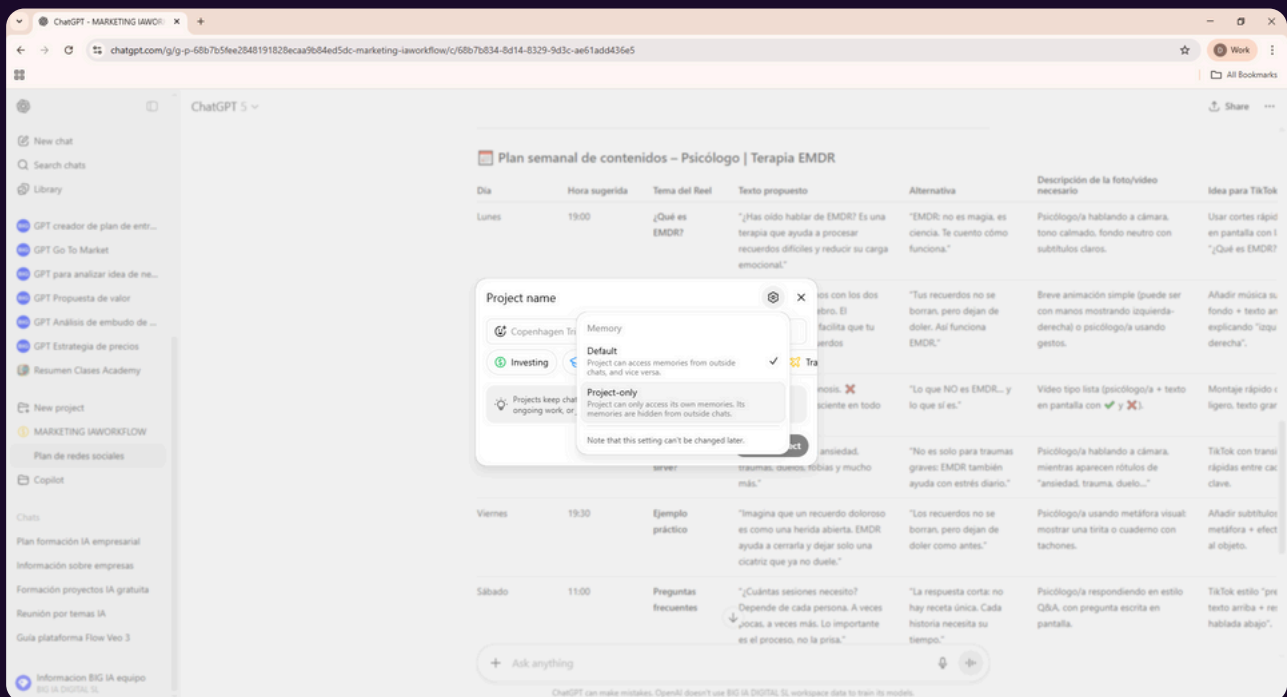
ChatGPT - MARKETING IAWORK ×
+
chatgpt.com/g/g-p-68b7b5fee2848191828ecaa9b84ed5dc-marketing-iaworkflow/c/68b7b834-8d14-8329-9d3c-ae61add436e5
Work
All Bookmarks

New chat
Search chats
Library
GPT creador de plan de entr...
GPT Go To Market
GPT para analizar idea de ne...
GPT Propuesta de valor
GPT Análisis de embudo de ...
GPT Estrategia de precios
Resumen Clases Academy
New project
MARKETING IAWORKFLOW
Plan de redes sociales
Copilot
Chats
Plan formación IA empresarial
Información sobre empresas
Formación proyectos IA gratuita
Reunión por temas IA
Guía plataforma Flow Veo 3
Informacion BIG IA equipo
BIG IA DIGITAL SL

ChatGPT 5
Share

Plan semanal de contenidos – Psicólogo | Terapia EMDR

| Día | Hora sugerida | Tema del Reel | Texto propuesto | Alternativa | Descripción de la foto/video necesario | Idea para TikTok |
|---|---|---|---|---|---|---|
| Lunes | 19:00 | ¿Qué es EMDR? | "¿Has oído hablar de EMDR? Es una terapia que ayuda a procesar recuerdos difíciles y reducir su carga emocional." | "EMDR: no es magia, es ciencia. Te cuento cómo funciona." | Psicólogo/a hablando a cámara, tono calmado, fondo neutro con subtítulos claros. | Usar cortes rápid en pantalla con l "¿Qué es EMDR? |
| | | | os con los dos ebro. El facilita que tu uerdos | "Tus recuerdos no se borran, pero dejan de doler. Así funciona EMDR." | Breve animación simple (puede ser con manos mostrando izquierda-derecha) o psicólogo/a usando gestos. | Añadir música su fondo + texto an explicando "izqu derecha". |
| | | | nosis. ❌ sciente en todo | "Lo que NO es EMDR... y lo que sí es." | Video tipo lista (psicólogo/a + texto en pantalla con ✔ y ❌). | Montaje rápido c ligero, texto gran |
| | | sirve? | ansiedad, traumas, duelos, fobias y mucho más." | "No es solo para traumas graves: EMDR también ayuda con estrés diario." | Psicólogo/a hablando a cámara, mientras aparecen rótulos de "ansiedad, trauma, duelo..." | TikTok con transi rápidas entre cad clave. |
| Viernes | 19:30 | Ejemplo práctico | "Imagina que un recuerdo doloroso es como una herida abierta. EMDR ayuda a cerrarla y dejar solo una cicatriz que ya no duele." | "Los recuerdos no se borran, pero dejan de doler como antes." | Psicólogo/a usando metáfora visual: mostrar una tirita o cuaderno con tachones. | Añadir subtítulos metáfora + efect al objeto. |
| Sábado | 11:00 | Preguntas frecuentes | "¿Cuántas sesiones necesito? Depende de cada persona. A veces pocas, a veces más. Lo importante es el proceso, no la prisa." | "La respuesta corta: no hay receta única. Cada historia necesita su tiempo." | Psicólogo/a respondiendo en estilo Q&A, con pregunta escrita en pantalla. | TikTok estilo "pre texto arriba + re hablada abajo". |

Project name
Copenhagen Tri
Investing
Tra
Projects keep chat ongoing work, or
ect

Memory
Default
Project can access memories from outside chats, and vice versa.
Project-only
Project can only access its own memories. Its memories are hidden from outside chats.
Note that this setting can't be changed later.

Ask anything
ChatGPT can make mistakes. OpenAI doesn't use BIG IA DIGITAL SL workspace data to train its models.